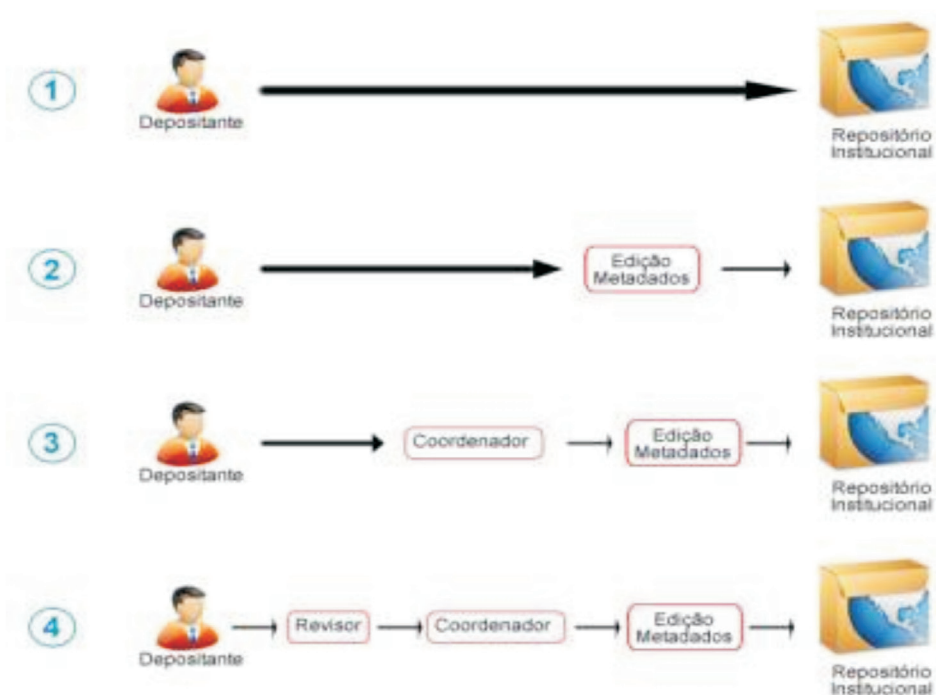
1

Depositante

Repositório Institucional

2

Depositante

Edição Metadados

Repositório Institucional

3

Depositante

Coordenador

Edição Metadados

Repositório Institucional

4

Depositante

Revisor

Coordenador

Edição Metadados

Repositório Institucional